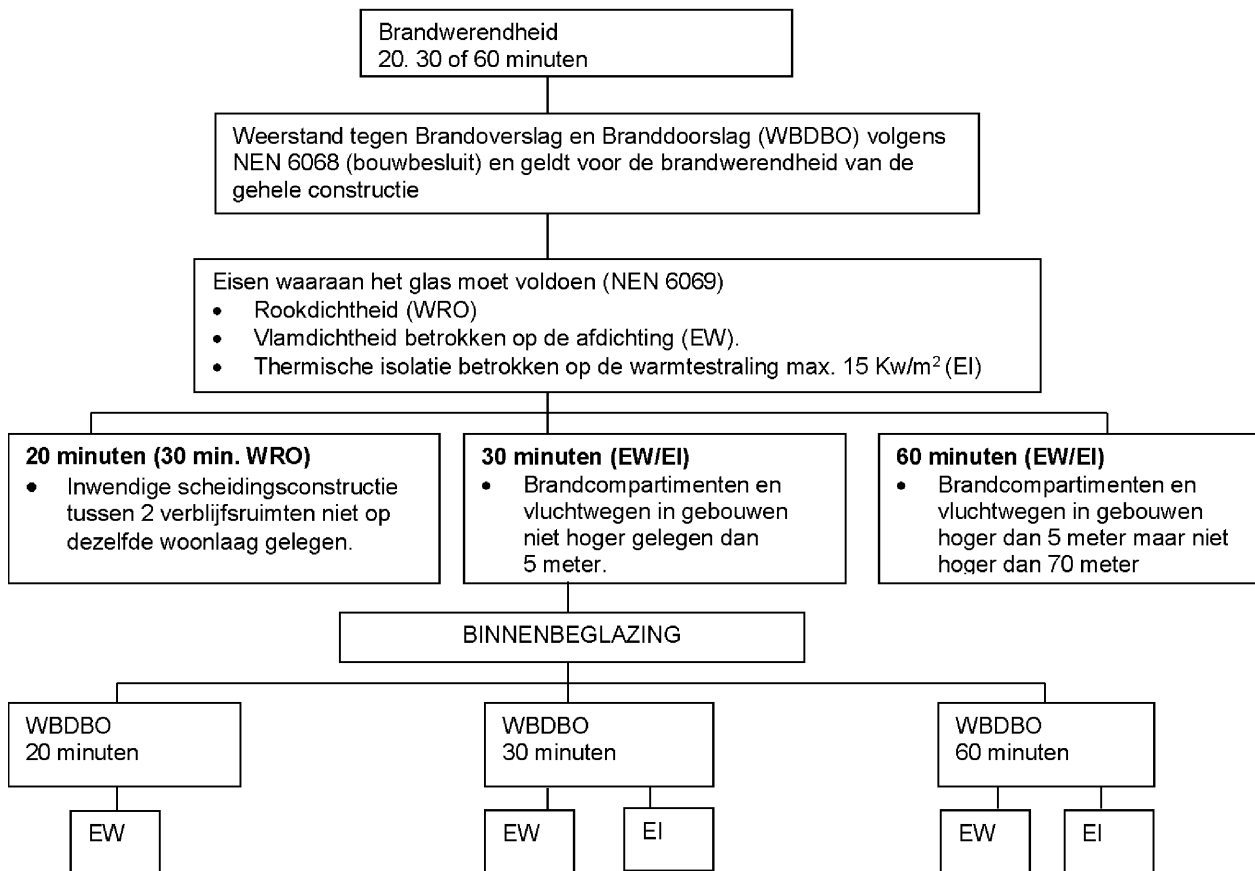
Brandwerendheid
20. 30 of 60 minuten

Weerstand tegen Brandoverslag en Branddoorslag (WBDBO) volgens NEN 6068 (bouwbesluit) en geldt voor de brandwerendheid van de gehele constructie

Eisen waaraan het glas moet voldoen (NEN 6069)
- Rookdichtheid (WRO)
- Vlamdichtheid betrokken op de afdichting (EW).
- Thermische isolatie betrokken op de warmtestraling max. 15 Kw/$m^2$ (EI)

**20 minuten (30 min. WRO)**
- Inwendige scheidingsconstructie tussen 2 verblijfsruimten niet op dezelfde woonlaag gelegen.

**30 minuten (EW/EI)**
- Brandcompartimenten en vluchtwegen in gebouwen niet hoger gelegen dan 5 meter.

**60 minuten (EW/EI)**
- Brandcompartimenten en vluchtwegen in gebouwen hoger dan 5 meter maar niet hoger dan 70 meter

BINNENBEGLAZING

WBDBO
20 minuten

EW

WBDBO
30 minuten

EW

EI

WBDBO
60 minuten

EW

EI